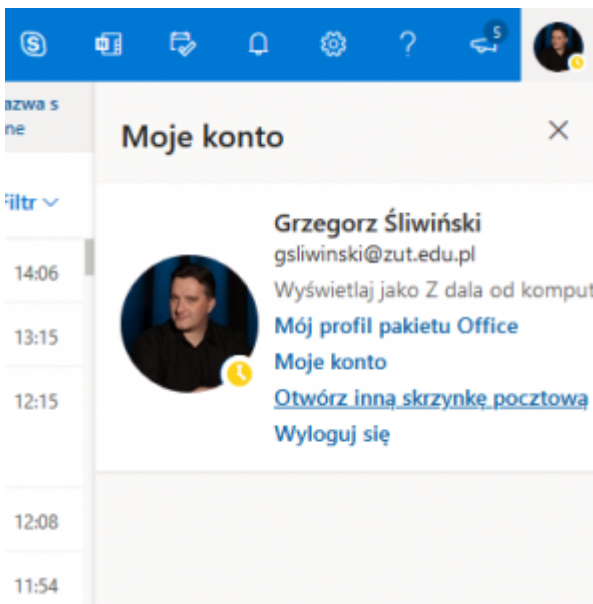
5

azwa s
ne

Filtr

14:06

13:15

12:15

12:08

11:54

Moje konto

Grzegorz Śliwiński
gsliwinski@zut.edu.pl
Wyświetlaj jako Z dala od komput
Mój profil pakietu Office
Moje konto
Otwórz inną skrzynkę pocztową
Wyloguj się